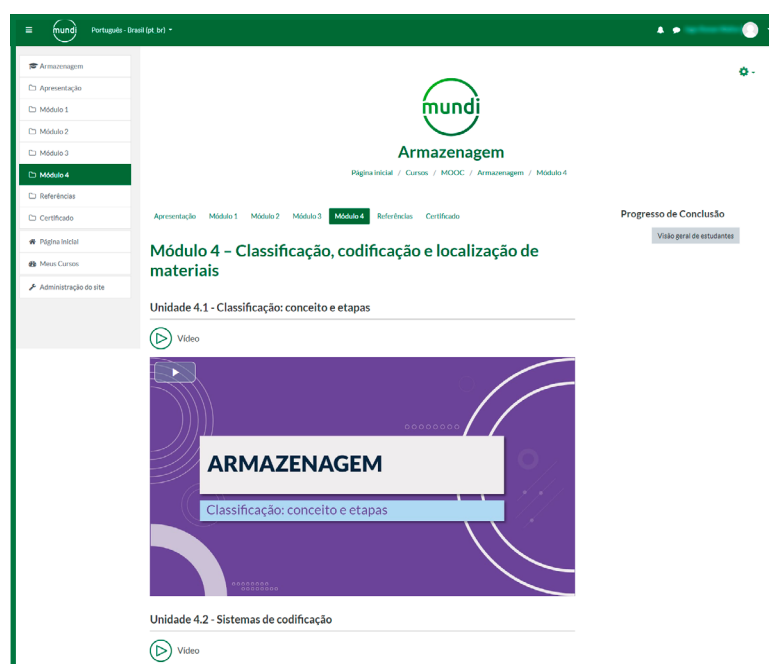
mundi Português - Brasil (pt_br)

Armazenagem
Apresentação
Módulo 1
Módulo 2
Módulo 3
Módulo 4
Referências
Certificado
Página inicial
Meus Cursos
Administração do site

mundi
Armazenagem
Página inicial / Cursos / MOOC / Armazenagem / Módulo 4

Apresentação Módulo 1 Módulo 2 Módulo 3 Módulo 4 Referências Certificado

Progresso de Conclusão
Visão geral de estudantes

Módulo 4 – Classificação, codificação e localização de materiais

Unidade 4.1 - Classificação: conceito e etapas

Vídeo

ARMAZENAGEM
Classificação: conceito e etapas

Unidade 4.2 - Sistemas de codificação

Vídeo